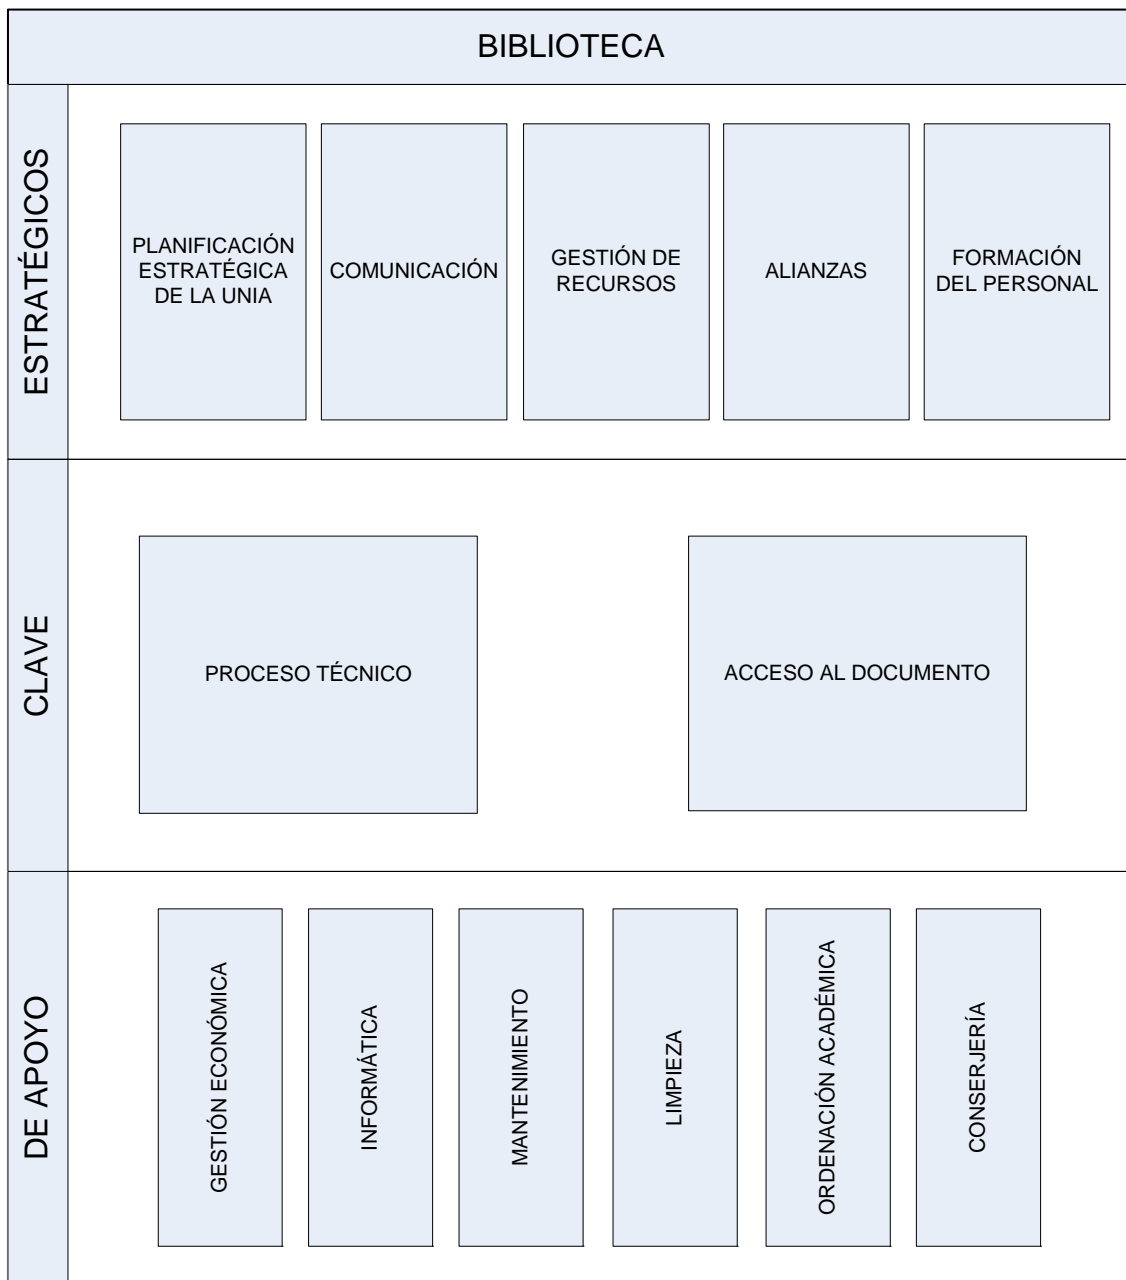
BIBLIOTECA

ESTRATÉGICOS

PLANIFICACIÓN ESTRATÉGICA DE LA UNIA

COMUNICACIÓN

GESTIÓN DE RECURSOS

ALIANZAS

FORMACIÓN DEL PERSONAL

CLAVE

PROCESO TÉCNICO

ACCESO AL DOCUMENTO

DE APOYO

GESTIÓN ECONÓMICA

INFORMÁTICA

MANTENIMIENTO

LIMPIEZA

ORDENACIÓN ACADÉMICA

CONSERJERÍA